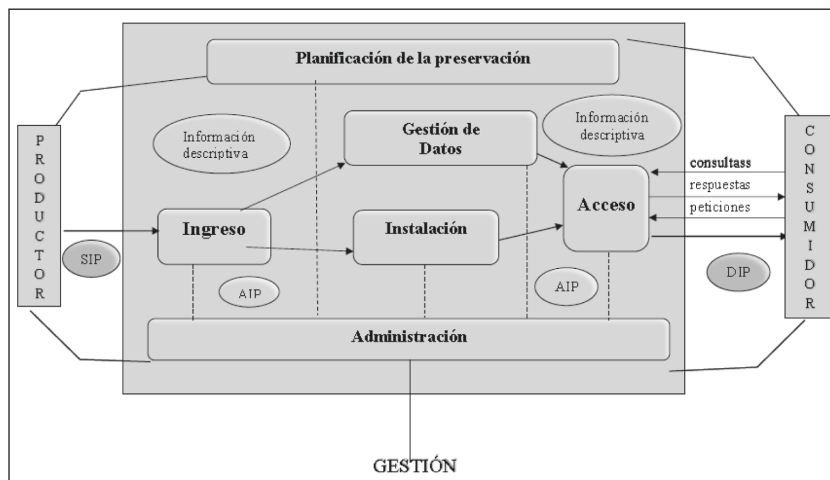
Planificación de la preservación

P R O D U C T O R

SIP

Información descriptiva

Gestión de Datos

Información descriptiva

Ingreso

Instalación

Acceso

consultass

respuestas

peticiones

C O N S U M I D O R

DIP

AIP

AIP

Administración

GESTIÓN